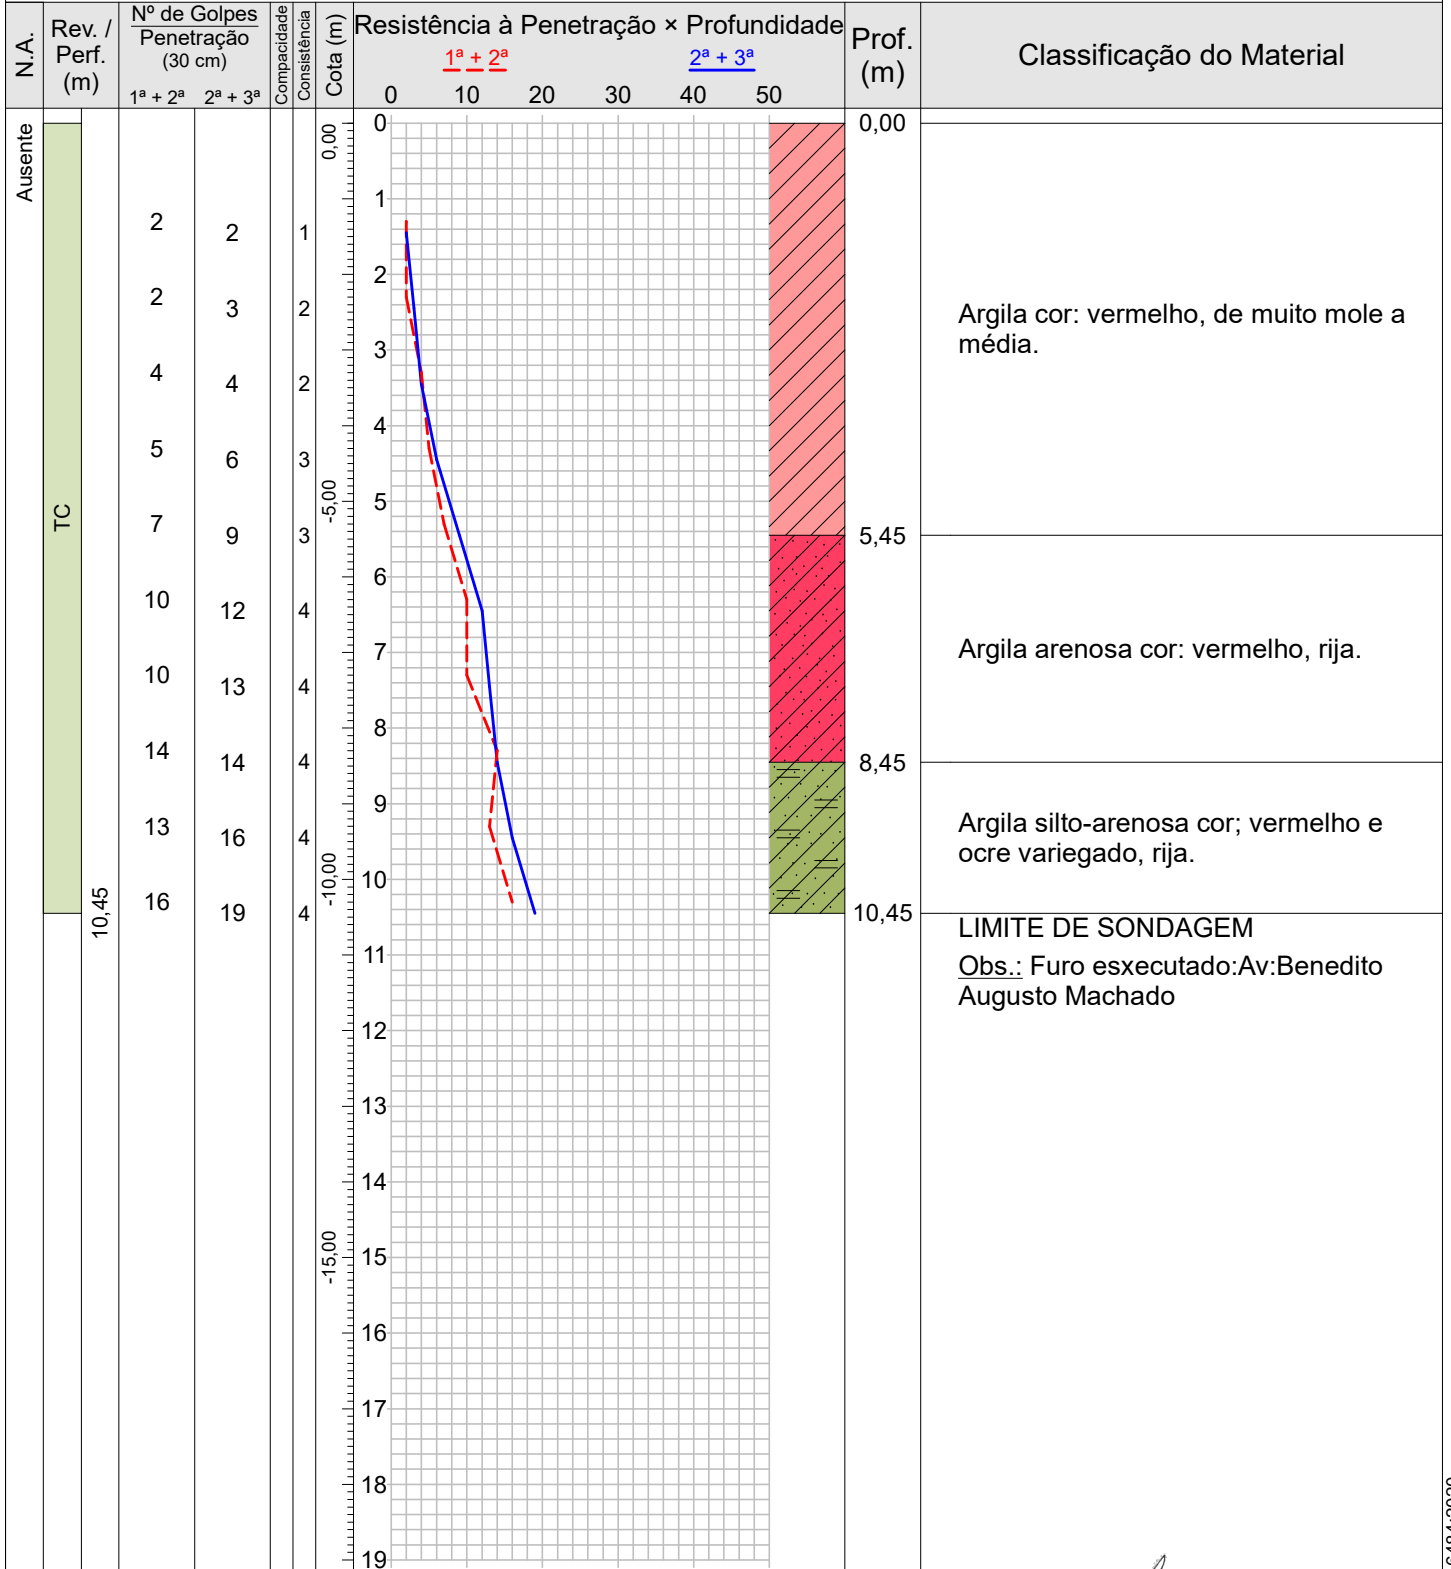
| N.A. | Rev. / Perf. (m) | Nº de Golpes Penetração (30 cm) 1ª + 2ª | 2ª + 3ª | Compacidade | Consistência | Cota (m) | Resistência à Penetração × Profundidade | Prof. (m) | Classificação do Material |
|---|---|---|---|---|---|---|---|---|---|
| Ausente | TC | 2 | 2 | | 1 | 0,00 | 0 | 0,00 | |
| | | 2 | 3 | | 2 | | | | Argila cor: vermelho, de muito mole a média. |
| | | 4 | 4 | | 2 | | | | |
| | | 5 | 6 | | 3 | -5,00 | | | |
| | | 7 | 9 | | 3 | | | 5,45 | |
| | | 10 | 12 | | 4 | | | | Argila arenosa cor: vermelho, rija. |
| | | 10 | 13 | | 4 | | | | |
| | | 14 | 14 | | 4 | | | 8,45 | |
| | | 13 | 16 | | 4 | -10,00 | | | Argila silto-arenosa cor; vermelho e ocre variegado, rija. |
| | 10,45 | 16 | 19 | | 4 | | | 10,45 | LIMITE DE SONDAGEM |
| | | | | | | -15,00 | | | Obs.: Furo esxecutado:Av:Benedito Augusto Machado |

$1^a + 2^a$ $2^a + 3^a$

0 10 20 30 40 50

0 1 2 3 4 5 6 7 8 9 10 11 12 13 14 15 16 17 18 19